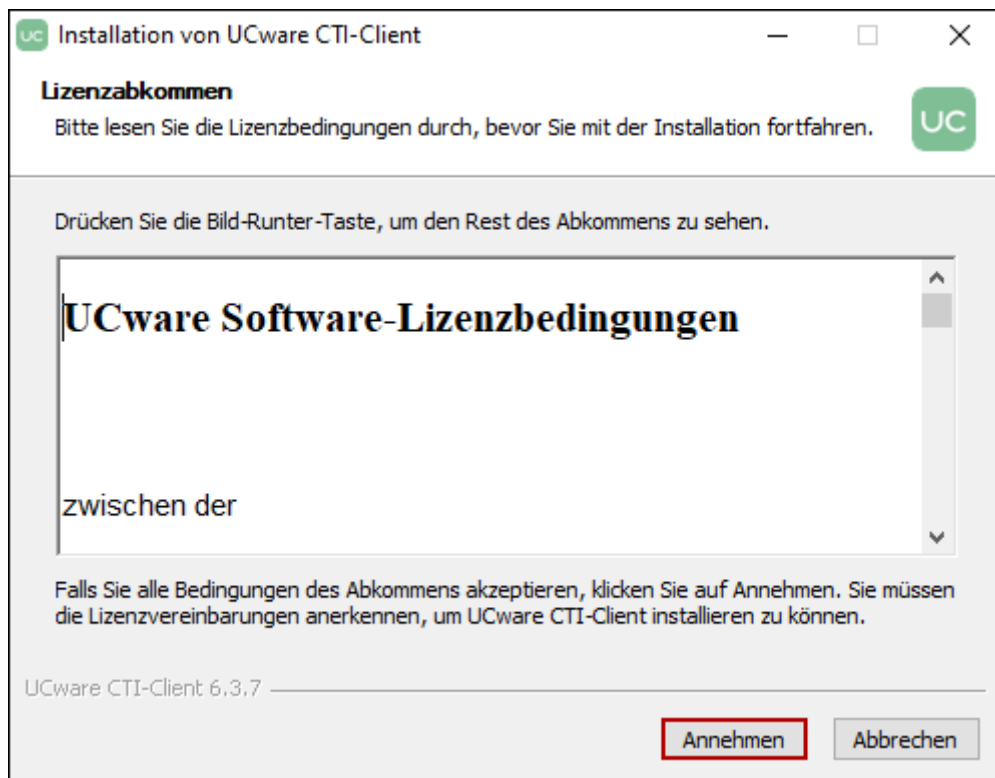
UC Installation von UCware CTI-Client

Lizenzabkommen

Bitte lesen Sie die Lizenzbedingungen durch, bevor Sie mit der Installation fortfahren.

UC

Drücken Sie die Bild-Runter-Taste, um den Rest des Abkommens zu sehen.

UCware Software-Lizenzbedingungen

zwischen der

Falls Sie alle Bedingungen des Abkommens akzeptieren, klicken Sie auf Annehmen. Sie müssen die Lizenzvereinbarungen anerkennen, um UCware CTI-Client installieren zu können.

UCware CTI-Client 6.3.7

Annehmen

Abbrechen